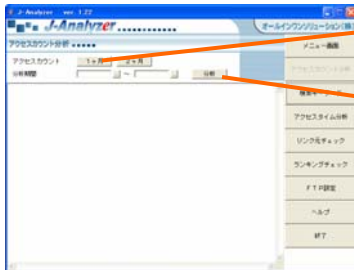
J-Analyzer ver. 1.22
J-Analyzer
オールインワンソリューション(株)
アクセスカウント分析
メニュー画面
アクセスカウント
1ヶ月
2ヶ月
分析期間
~
分析
アクセスカウント分析
検索キーワード
アクセスタイム分析
リンク元チェック
ランキングチェック
FTP設定
ヘルプ
終了